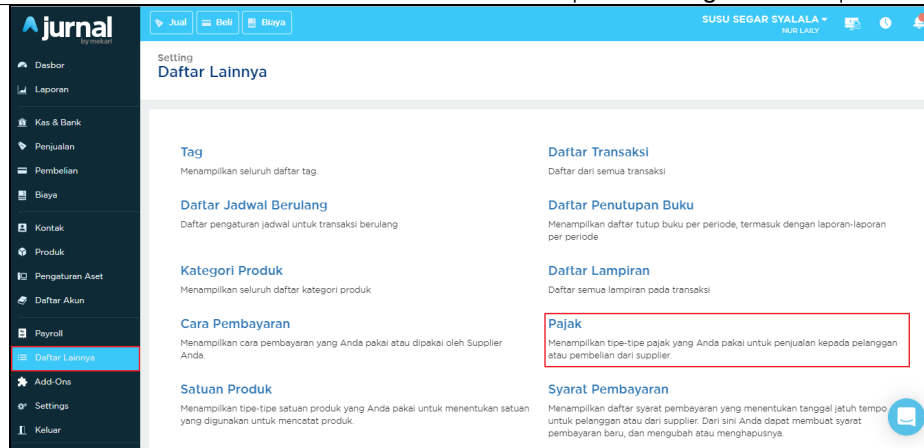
jurnal
by mekari

Jual | Beli | Biaya

SUSU SEGAR SYALALA
NUR LAILY

Dasbor
Laporan
Kas & Bank
Penjualan
Pembelian
Biaya
Kontak
Produk
Pengaturan Aset
Daftar Akun
Payroll
Daftar Lainnya
Add-Ons
Settings
Keluar

Setting
Daftar Lainnya

Tag
Menampilkan seluruh daftar tag.

Daftar Transaksi
Daftar dari semua transaksi

Daftar Jadwal Berulang
Daftar pengaturan jadwal untuk transaksi berulang

Daftar Penutupan Buku
Menampilkan daftar tutup buku per periode, termasuk dengan laporan-laporan per periode

Kategori Produk
Menampilkan seluruh daftar kategori produk

Daftar Lampiran
Daftar semua lampiran pada transaksi

Cara Pembayaran
Menampilkan cara pembayaran yang Anda pakai atau dipakai oleh Supplier Anda.

Pajak
Menampilkan tipe-tipe pajak yang Anda pakai untuk penjualan kepada pelanggan atau pembelian dari supplier.

Satuan Produk
Menampilkan tipe-tipe satuan produk yang Anda pakai untuk menentukan satuan yang digunakan untuk mencatat produk.

Syarat Pembayaran
Menampilkan daftar syarat pembayaran yang menentukan tanggal jatuh tempo untuk pelanggan atau dari supplier. Dari sini Anda dapat membuat syarat pembayaran baru, dan mengubah atau menghapusnya.